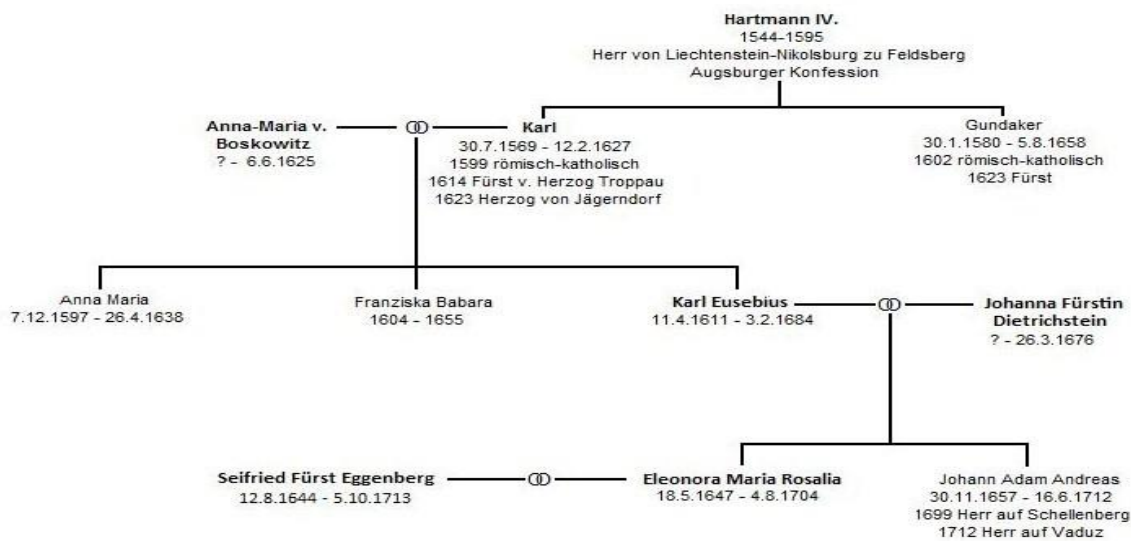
Hartmann IV.
1544-1595
Herr von Liechtenstein-Nikolsburg zu Feldsberg
Augsburger Konfession

Anna-Maria v. Boskowitz
? - 6.6.1625

Karl
30.7.1569 - 12.2.1627
1599 römisch-katholisch
1614 Fürst v. Herzog Troppau
1623 Herzog von Jägerndorf

Gundaker
30.1.1580 - 5.8.1658
1602 römisch-katholisch
1623 Fürst

Anna Maria
7.12.1597 - 26.4.1638

Franziska Babara
1604 - 1655

Karl Eusebius
11.4.1611 - 3.2.1684

Johanna Fürstin Dietrichstein
? - 26.3.1676

Seifried Fürst Eggenberg
12.8.1644 - 5.10.1713

Eleonora Maria Rosalia
18.5.1647 - 4.8.1704

Johann Adam Andreas
30.11.1657 - 16.6.1712
1699 Herr auf Schellenberg
1712 Herr auf Vaduz